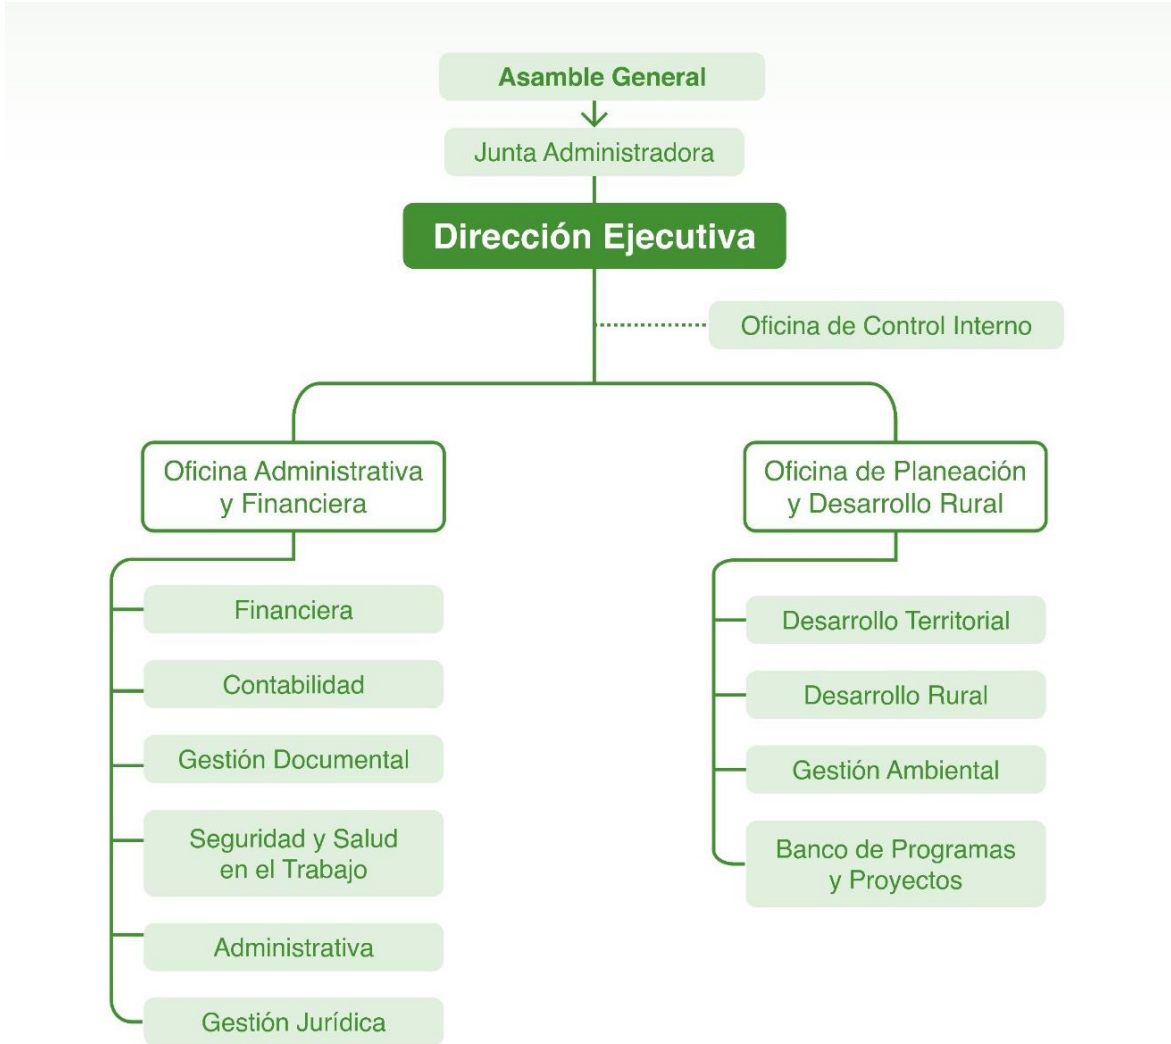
Asamble General

Junta Administradora

Dirección Ejecutiva

Oficina de Control Interno

Oficina Administrativa y Financiera

Financiera

Contabilidad

Gestión Documental

Seguridad y Salud en el Trabajo

Administrativa

Gestión Jurídica

Oficina de Planeación y Desarrollo Rural

Desarrollo Territorial

Desarrollo Rural

Gestión Ambiental

Banco de Programas y Proyectos